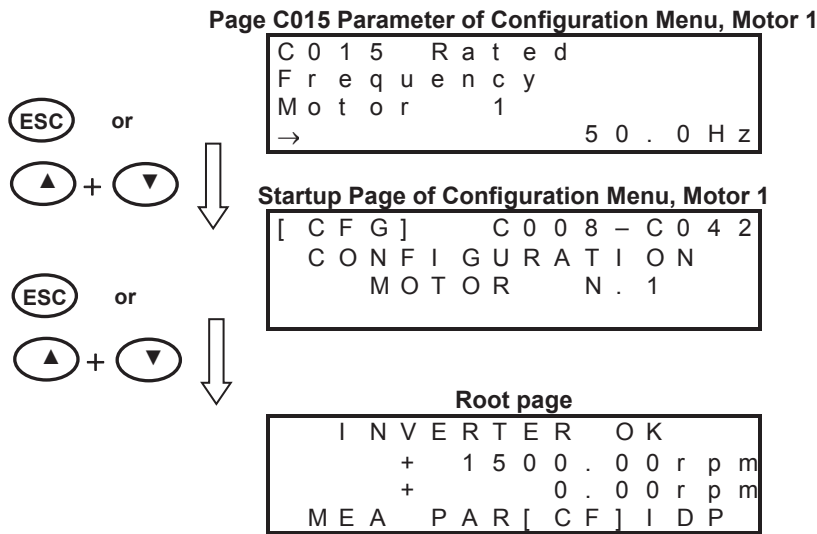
Page C015 Parameter of Configuration Menu, Motor 1

C015 Rated
Frequency
Motor 1
→ 50.0Hz

ESC or

▲ + ▼

Startup Page of Configuration Menu, Motor 1

[CFG] C008–C042
CONFIGURATION
MOTOR N.1

ESC or

▲ + ▼

Root page

INVERTER OK
+ 1500.00rpm
+ 0.00rpm
MEA PAR[CF]IDP